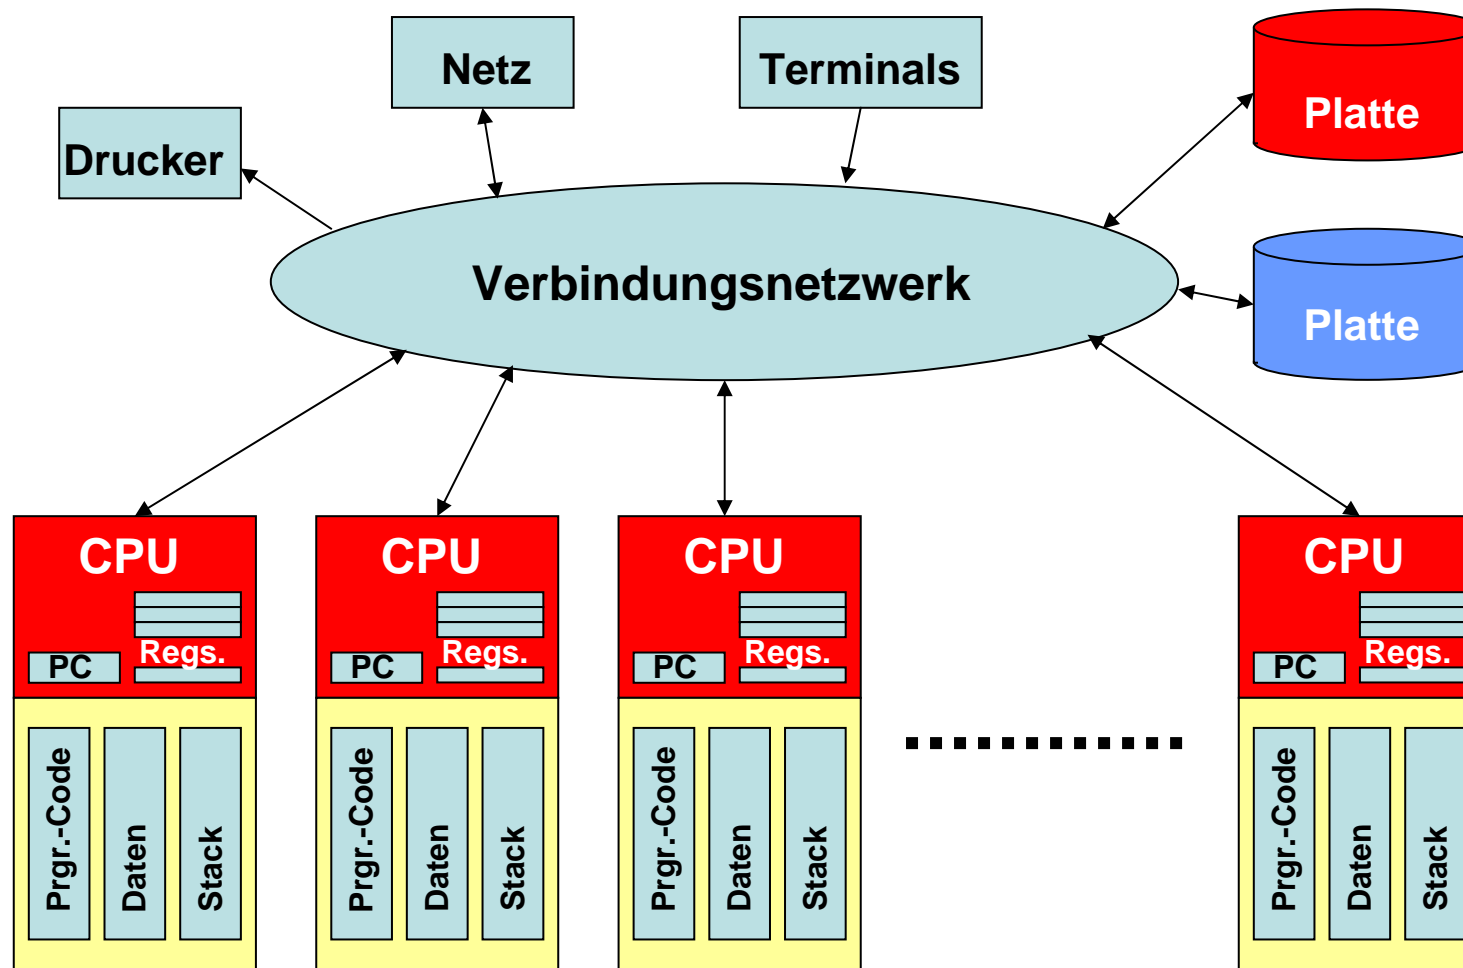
Netz

Terminals

Platte

Drucker

Verbindungsnetzwerk

Platte

CPU

Regs.

PC

Prgr.-Code

Daten

Stack

CPU

Regs.

PC

Prgr.-Code

Daten

Stack

CPU

Regs.

PC

Prgr.-Code

Daten

Stack

CPU

Regs.

PC

Prgr.-Code

Daten

Stack